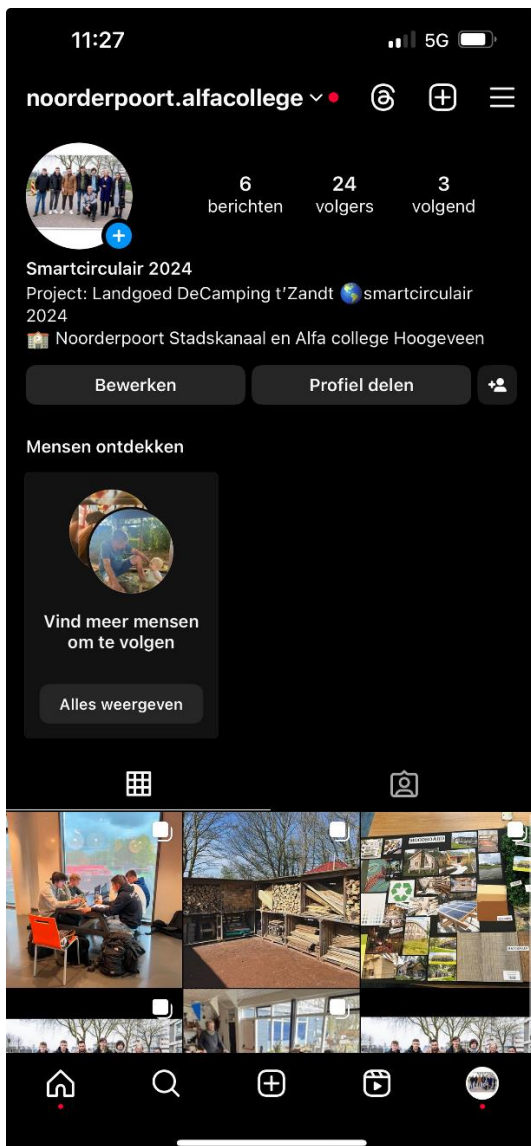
11:27

5G

noorderpoort.alfacollege

6 berichten

24 volgers

3 volgend

Smartcirculair 2024

Project: Landgoed DeCamping t'Zandt 🌎smartcirculair 2024

🏫 Noorderpoort Stadskanaal en Alfa college Hoogeveen

Bewerken

Profiel delen

Mensen ontdekken

Vind meer mensen om te volgen

Alles weergeven